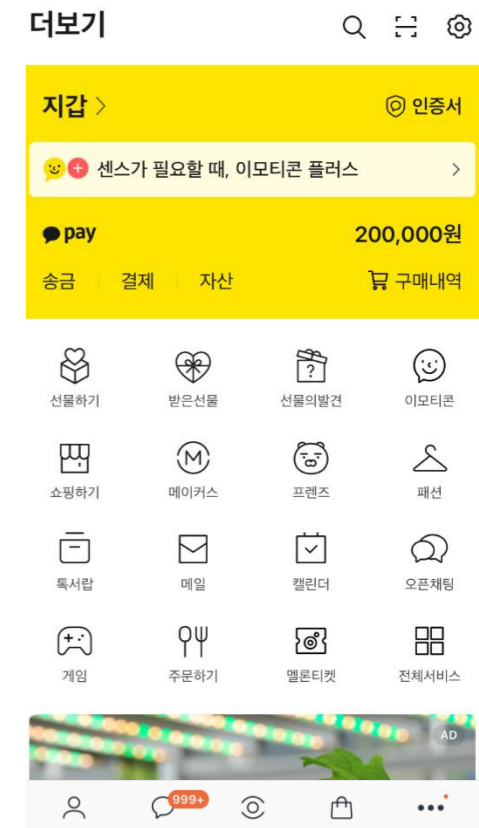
더보기

지갑 >
인증서

센스가 필요할 때, 이모티콘 플러스 >

pay
200,000원

송금 | 결제 | 자산
구매내역

선물하기
받은선물
선물의발견
이모티콘

쇼핑하기
메이커스
프렌즈
패션

톡서랍
메일
캘린더
오픈채팅

게임
주문하기
멜론티켓
전체서비스

AD

999+